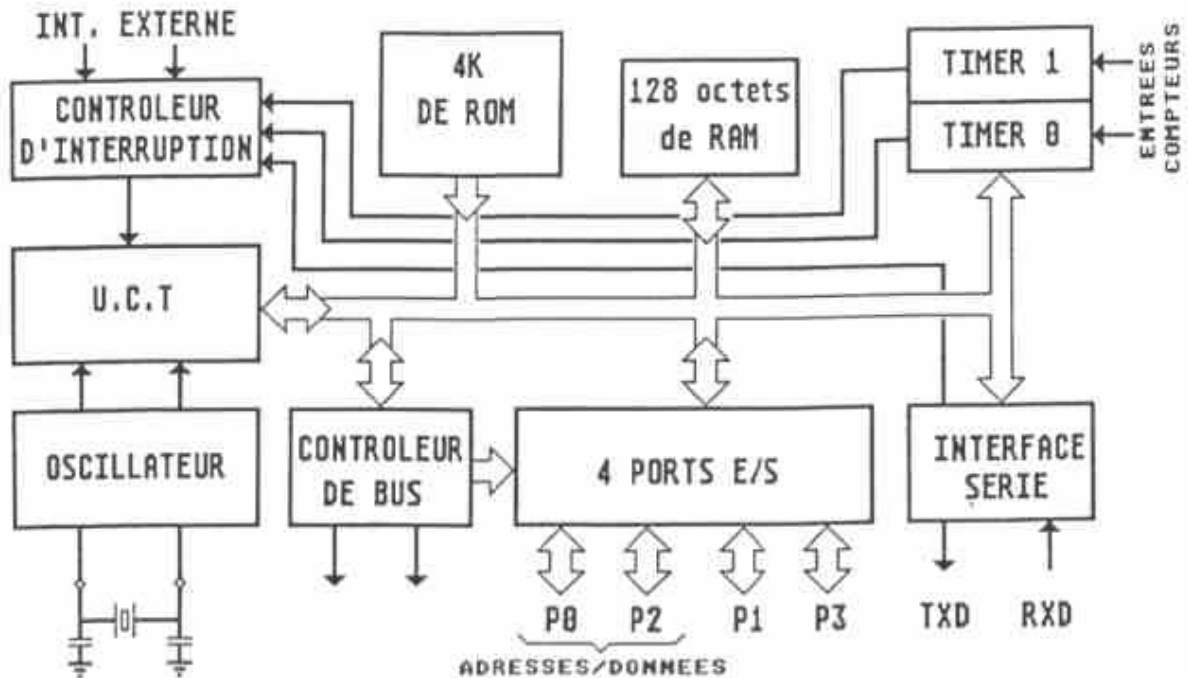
INT. EXTERNE

CONTROLEUR D'INTERRUPTION

4K DE ROM

128 octets de RAM

TIMER 1

TIMER 0

ENTREES COMPTEURS

U.C.T

OSCILLATEUR

CONTROLEUR DE BUS

4 PORTS E/S

INTERFACE SERIE

P0 P2 P1 P3

ADRESSES/DONNEES

TXD RXD